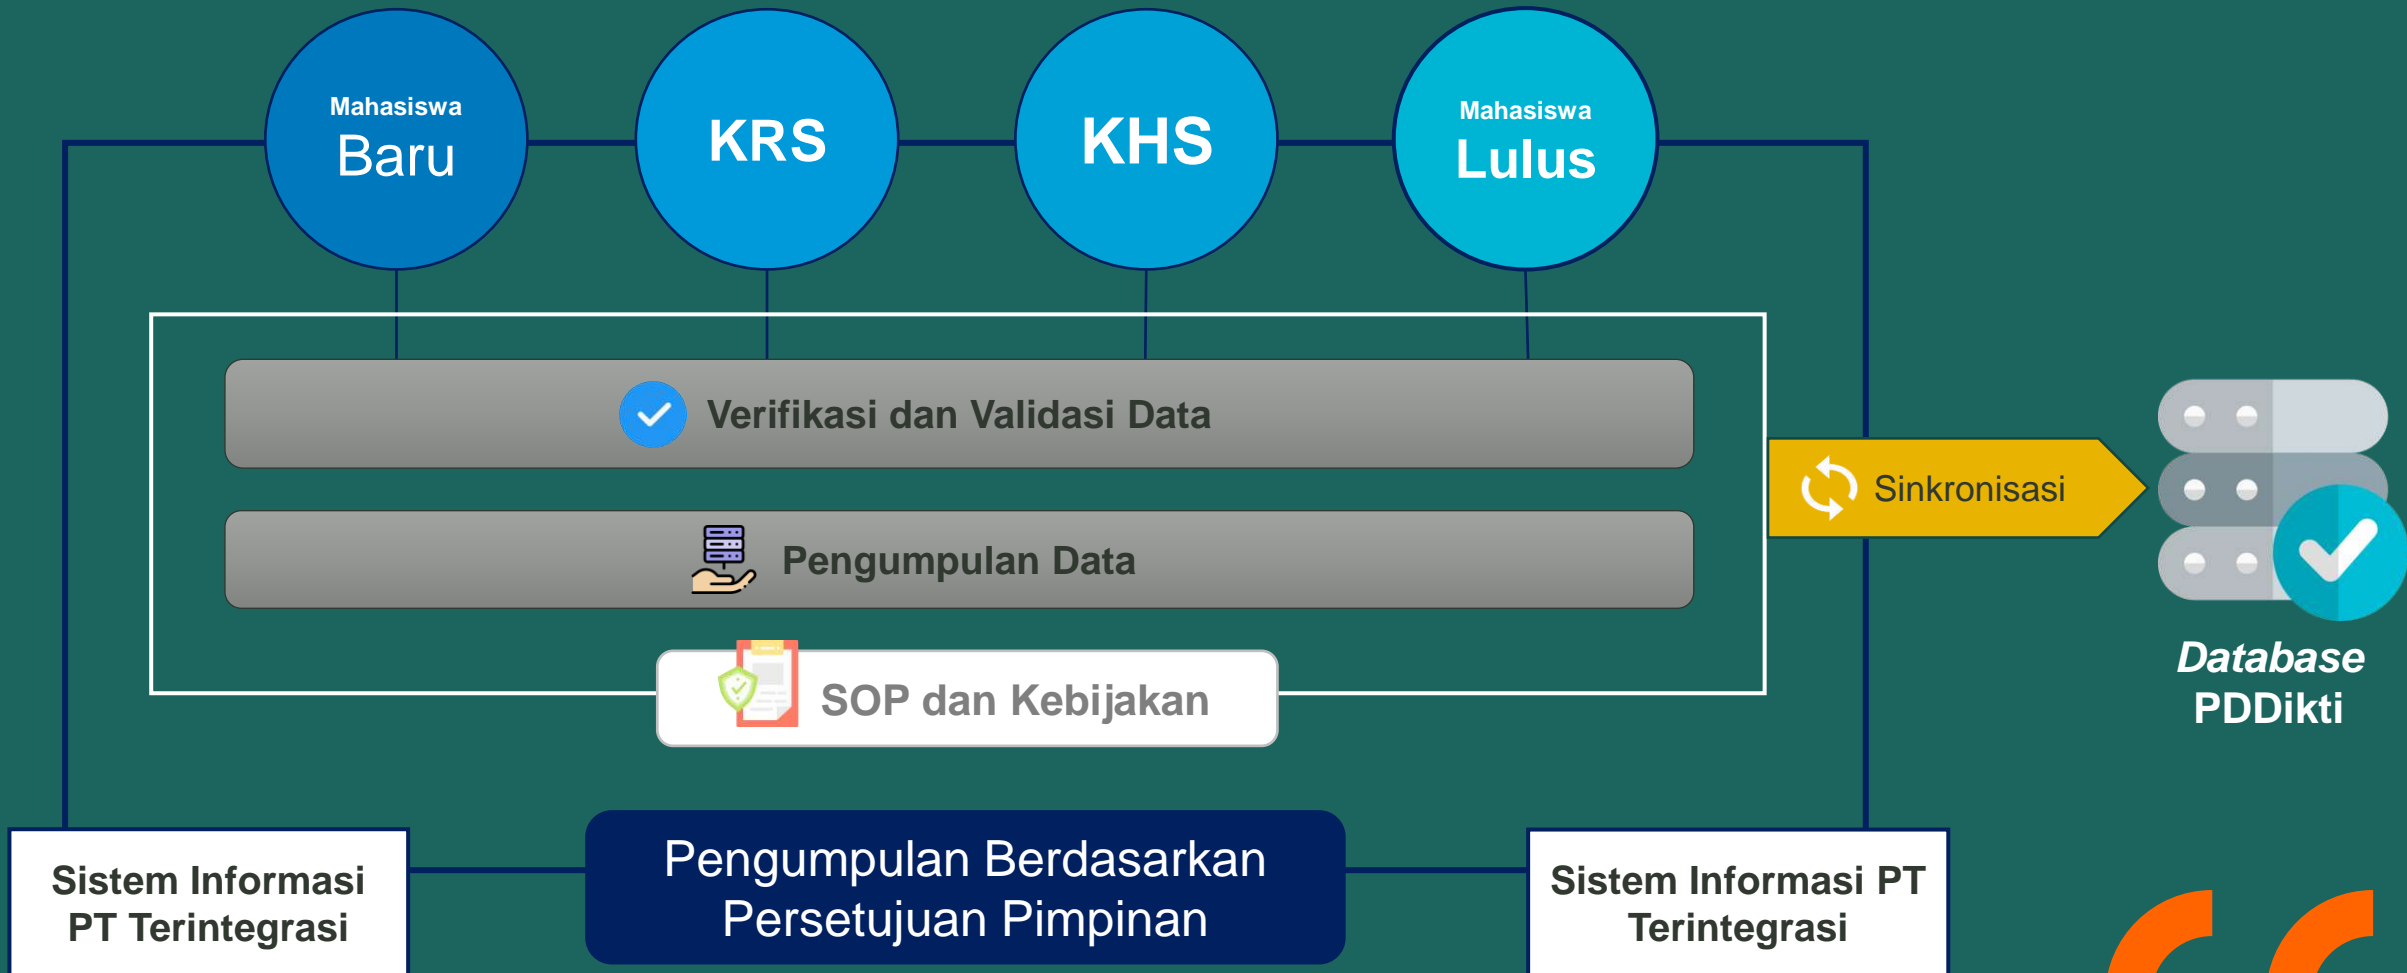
Mahasiswa
Baru

KRS

KHS

Mahasiswa
Lulus

Verifikasi dan Validasi Data

Pengumpulan Data

SOP dan Kebijakan

Sinkronisasi

Database
PDDikti

Sistem Informasi PT Terintegrasi

Pengumpulan Berdasarkan Persetujuan Pimpinan

Sistem Informasi PT Terintegrasi